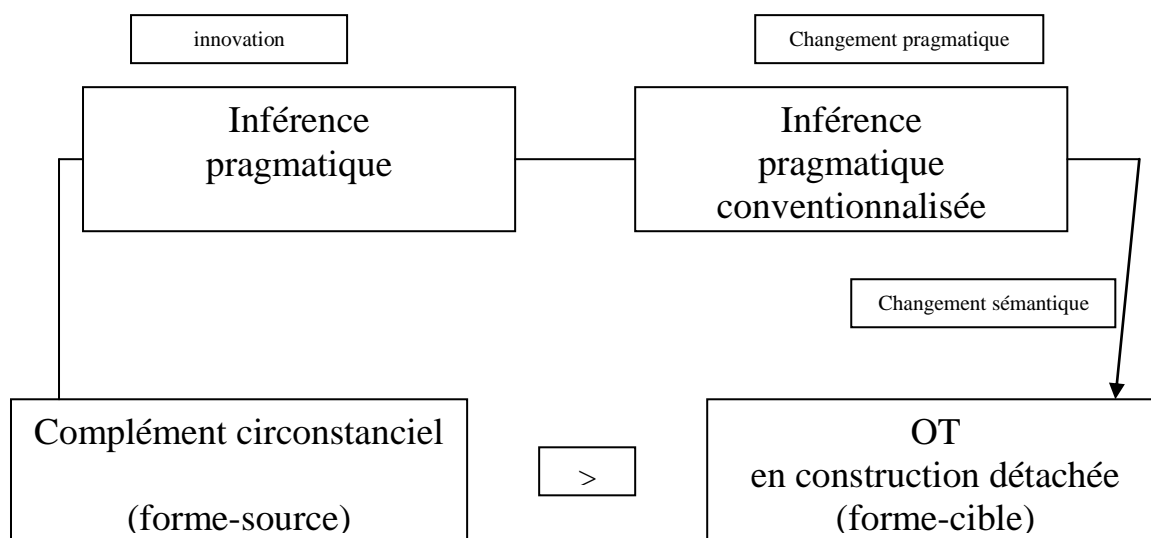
innovation

Changement pragmatique

Inférence pragmatique

Inférence pragmatique conventionnalisée

Changement sémantique

Complément circonstanciel

(forme-source)

>

OT
en construction détachée
(forme-cible)